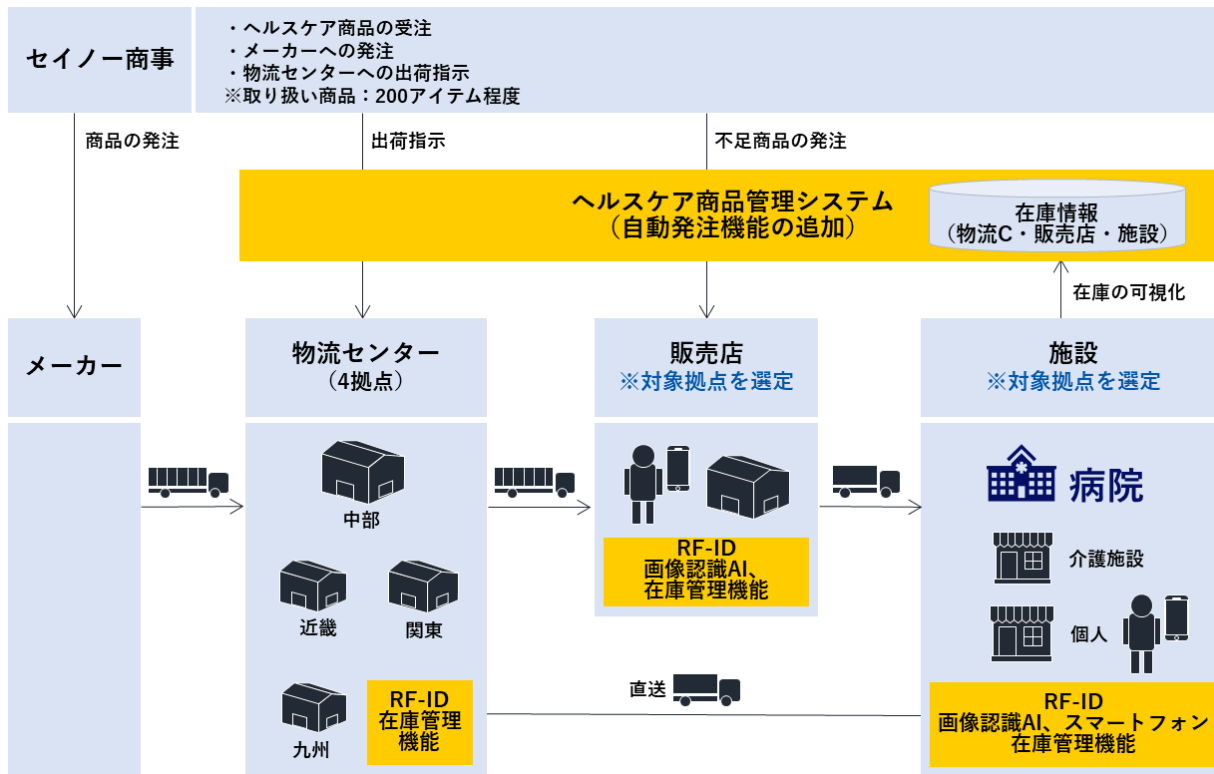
セイノー商事

・ヘルスケア商品の受注
・メーカーへの発注
・物流センターへの出荷指示
※取り扱い商品：200アイテム程度

商品の発注

出荷指示

不足商品の発注

ヘルスケア商品管理システム
（自動発注機能の追加）

在庫情報
（物流C・販売店・施設）

在庫の可視化

メーカー

物流センター
（4拠点）

販売店
※対象拠点を選定

施設
※対象拠点を選定

中部

近畿

関東

九州

RF-ID
在庫管理
機能

RF-ID
画像認識AI、
在庫管理機能

病院

介護施設

個人

直送

RF-ID
画像認識AI、スマートフォン
在庫管理機能